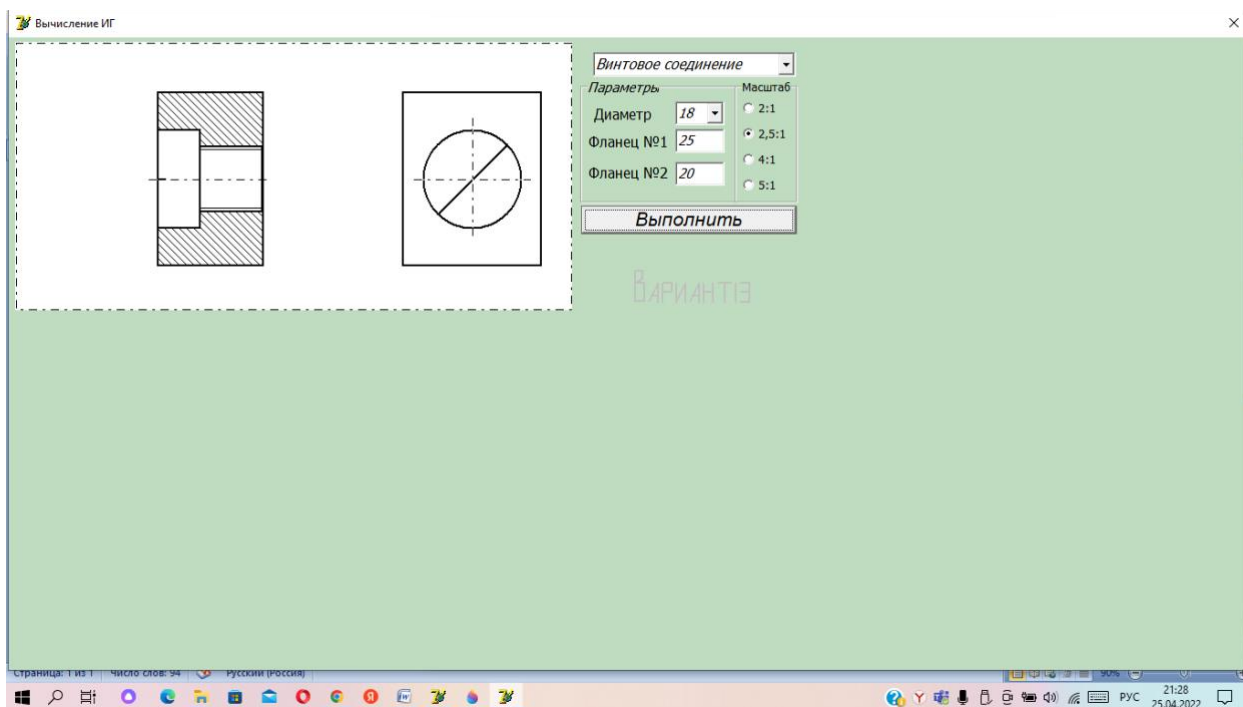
Вычисление ИГ

×

Винтовое соединение

Параметры

Диаметр 18

Фланец №1 25

Фланец №2 20

Масштаб

2:1

2,5:1

4:1

5:1

Выполнить

ВАРИАНТ13

Страница: 1 из 1 Число слов: 94 Русский (Россия)

90%

РУС 21:28 25.04.2022